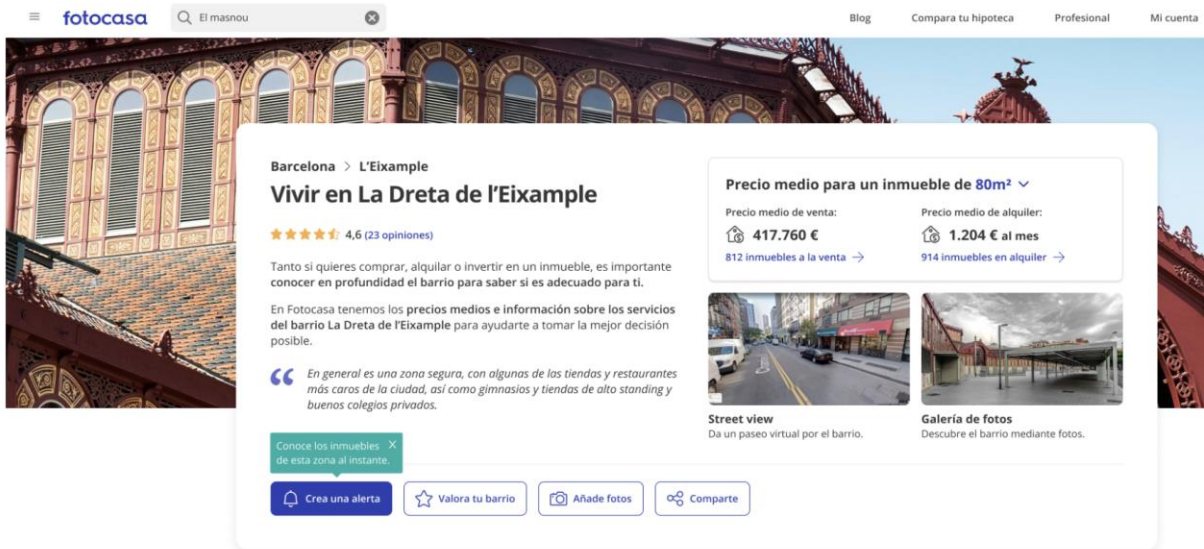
fotocasa

El masnou

Blog Compara tu hipoteca Profesional Mi cuenta

Barcelona > L'Eixample

Vivir en La Dreta de l'Eixample

4,6 (23 opiniones)

Tanto si quieres comprar, alquilar o invertir en un inmueble, es importante conocer en profundidad el barrio para saber si es adecuado para ti.

En Fotocasa tenemos los precios medios e información sobre los servicios del barrio La Dreta de l'Eixample para ayudarte a tomar la mejor decisión posible.

En general es una zona segura, con algunas de las tiendas y restaurantes más caros de la ciudad, así como gimnasios y tiendas de alto standing y buenos colegios privados.

Precio medio para un inmueble de 80m²

Precio medio de venta:
417.760 €
812 inmuebles a la venta →

Precio medio de alquiler:
1.204 € al mes
914 inmuebles en alquiler →

Street view
Da un paseo virtual por el barrio.

Galería de fotos
Descubre el barrio mediante fotos.

Conoce los inmuebles de esta zona al instante. ×

Crea una alerta Valora tu barrio Añade fotos Comparte